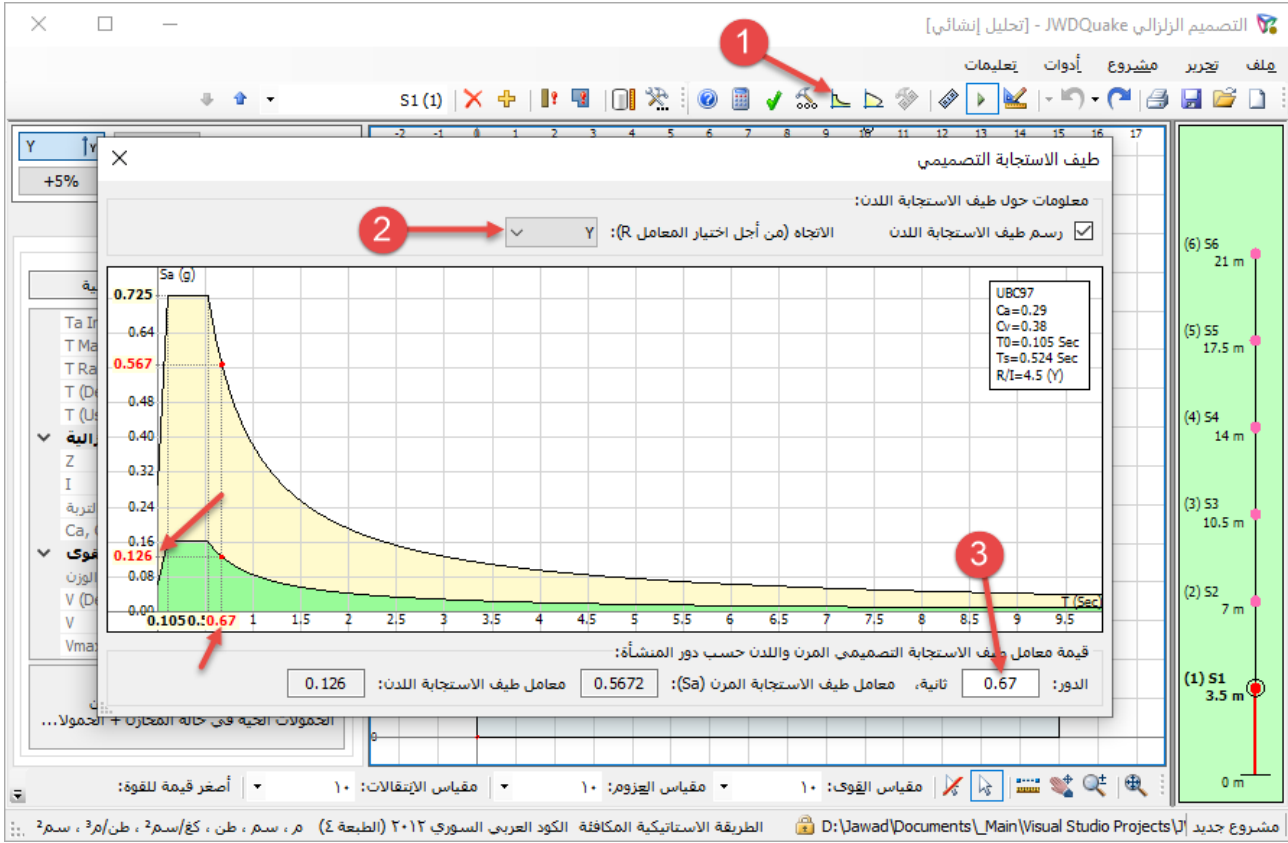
التصميم الزلزالي JWDQuake - [تحليل إنشائي]

ملف تحرير مشروع أدوات تعليمات

S1 (1)

Y
+5%

طيف الاستجابة التصميمي

معلومات حول طيف الاستجابة اللدن:

رسم طيف الاستجابة اللدن الاتجاه (من أجل اختيار المعامل R): Y

Sa (g)
0.725
0.64
0.567
0.48
0.40
0.32
0.24
0.16
0.126
0.08
0.00

UBC97
Ca=0.29
Cv=0.38
T0=0.105 Sec
Ts=0.524 Sec
R/I=4.5 (Y)

T (Sec)
0.105 0.5 0.67 1 1.5 2 2.5 3 3.5 4 4.5 5 5.5 6 6.5 7 7.5 8 8.5 9 9.5

قيمة معامل طيف الاستجابة التصميمي المرن واللدن حسب دور المنشأة:

الدور: 0.67 ثانية، معامل طيف الاستجابة المرن (Sa): 0.5672 معامل طيف الاستجابة اللدن: 0.126

1 2 3

Ta In
T Ma
T Ra
T (De
T (Us
Z
I
التربة
Ca,
الوزن
V (De
V
Vmax

الحمولات الحية في حالة المخازن + الحمولا...

-2 -1 0 1 2 3 4 5 6 7 8 9 10 11 12 13 14 15 16 17

(6) S6
21 m
(5) S5
17.5 m
(4) S4
14 m
(3) S3
10.5 m
(2) S2
7 m
(1) S1
3.5 m
0 m

مقياس القوى: ١٠ مقياس العزوم: ١٠ مقياس الإنتقالات: ١٠ أصغر قيمة للقوة:

مشروع جديد D:\Jawad\Documents\_Main\Visual Studio Projects\J الطريقة الاستاتيكية المكافئة الكود العربي السوري ٢٠١٢ (الطبعة ٤) م ، سم ، طن ، كغ/سم$^2$ ، طن/م$^3$ ، سم$^2$